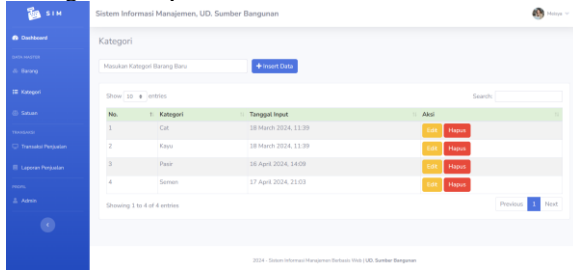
SIM

Dashboard

DATA MASTER

Barang

Kategori

Satuan

TRANSAKSI

Transaksi Penjualan

Laporan Penjualan

PENGGUNA

Admin

Sistem Informasi Manajemen, UD. Sumber Bangunan

Hesna

Kategori

Masukan Kategori Barang Baru

+ Insert Data

Show 10 entries

Search:

| No. | Kategori | Tanggal Input | Aksi |
|---|---|---|---|
| 1 | Cat | 18 March 2024, 11:39 | Edit Hapus |
| 2 | Kayu | 18 March 2024, 11:39 | Edit Hapus |
| 3 | Pasir | 16 April 2024, 14:09 | Edit Hapus |
| 4 | Semen | 17 April 2024, 21:03 | Edit Hapus |

Showing 1 to 4 of 4 entries

Previous 1 Next

2024 - Sistem Informasi Manajemen Berbasis Web | UD. Sumber Bangunan